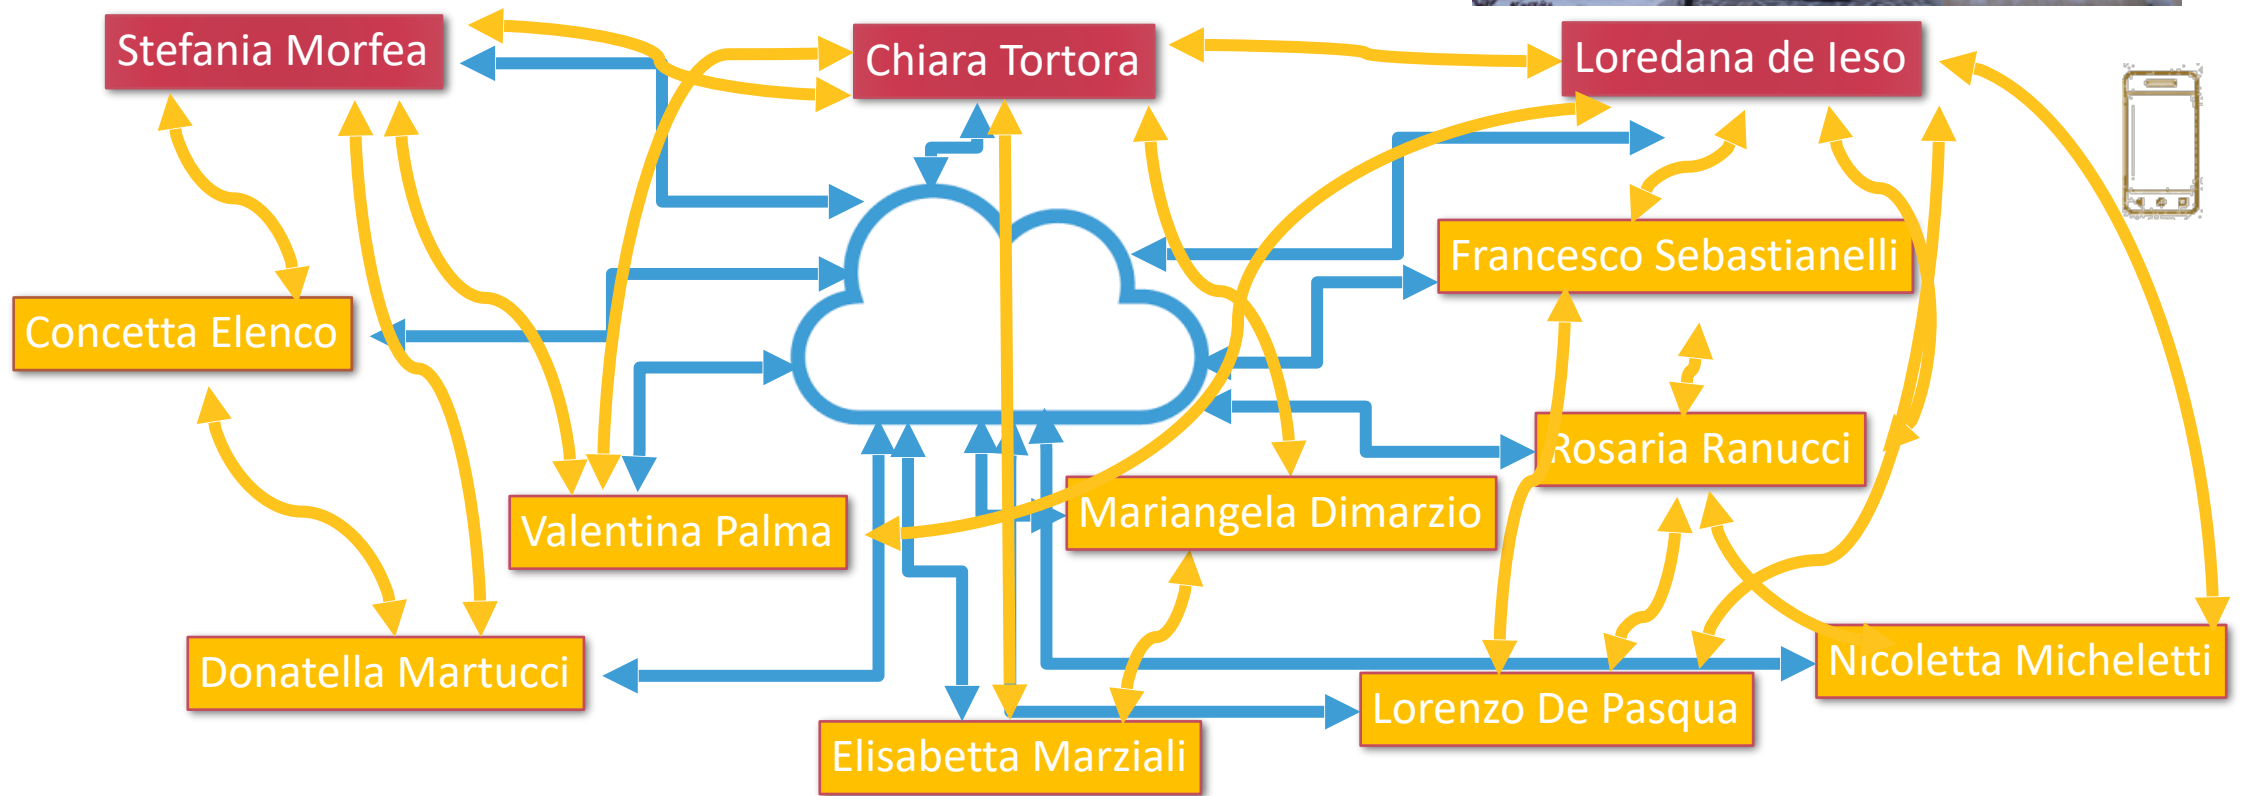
Stefania Morfea
Chiara Tortora
Loredana de Ieso
Francesco Sebastianelli
Concetta Elenco
Rosaria Ranucci
Mariangela Dimarzio
Valentina Palma
Nicoletta Micheletti
Donatella Martucci
Lorenzo De Pasqua
Elisabetta Marziali